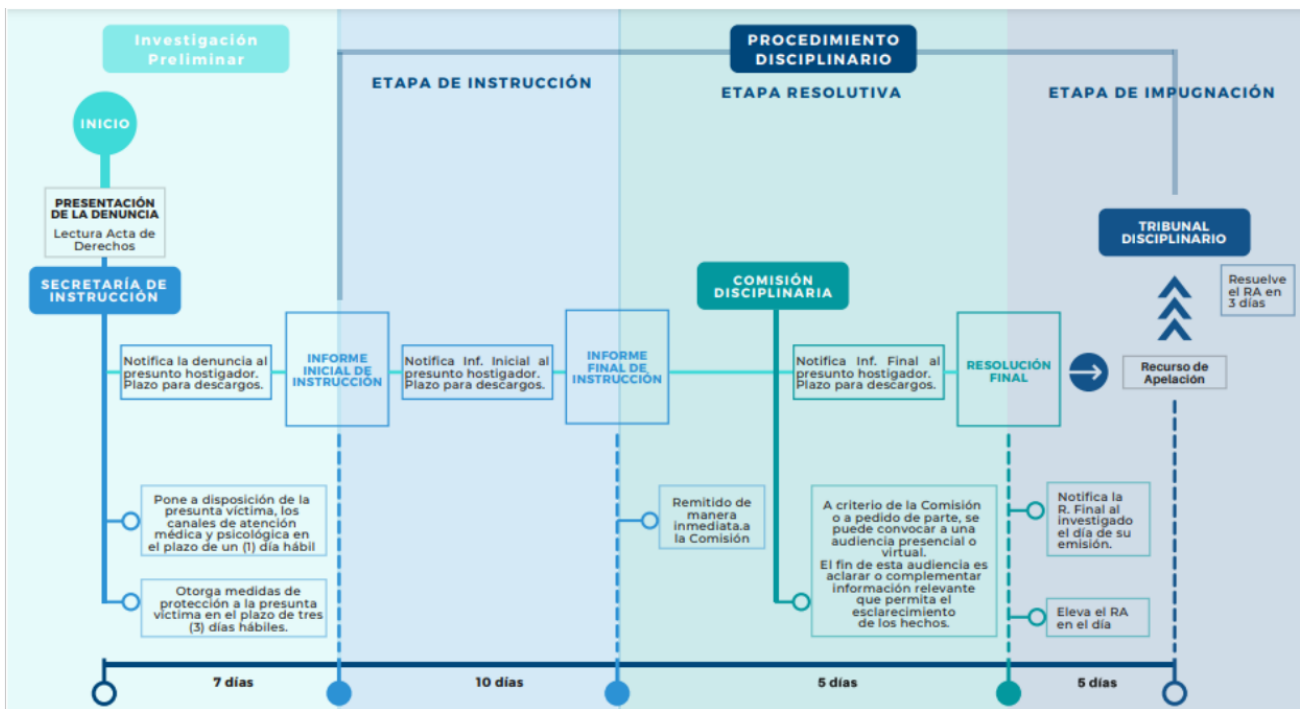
Investigación Preliminar

PROCEDIMIENTO DISCIPLINARIO

ETAPA DE INSTRUCCIÓN

ETAPA RESOLUTIVA

ETAPA DE IMPUGNACIÓN

INICIO

PRESENTACIÓN DE LA DENUNCIA
Lectura Acta de Derechos

SECRETARÍA DE INSTRUCCIÓN

Notifica la denuncia al presunto hostigador. Plazo para descargos.

INFORME INICIAL DE INSTRUCCIÓN

Notifica Inf. Inicial al presunto hostigador. Plazo para descargos.

INFORME FINAL DE INSTRUCCIÓN

COMISIÓN DISCIPLINARIA

Notifica Inf. Final al presunto hostigador. Plazo para descargos.

RESOLUCIÓN FINAL

TRIBUNAL DISCIPLINARIO

Resuelve el RA en 3 días

Recurso de Apelación

Pone a disposición de la presunta víctima, los canales de atención médica y psicológica en el plazo de un (1) día hábil

Otorga medidas de protección a la presunta víctima en el plazo de tres (3) días hábiles.

Remitido de manera inmediata.a la Comisión

A criterio de la Comisión o a pedido de parte, se puede convocar a una audiencia presencial o virtual.
El fin de esta audiencia es aclarar o complementar información relevante que permita el esclarecimiento de los hechos.

Notifica la R. Final al investigado el día de su emisión.

Eleva el RA en el día

7 días

10 días

5 días

5 días